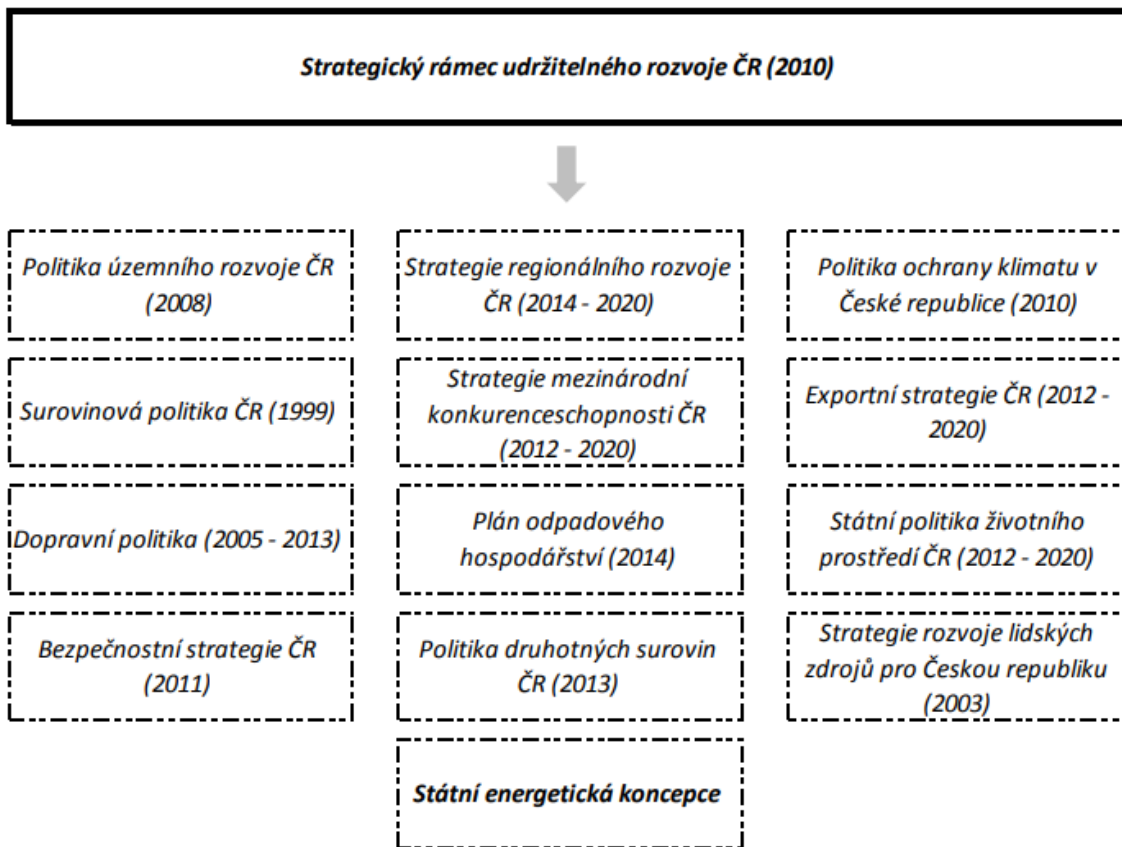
Strategický rámec udržitelného rozvoje ČR (2010)

Politika územního rozvoje ČR (2008)

Surovinová politika ČR (1999)

Dopravní politika (2005 - 2013)

Bezpečnostní strategie ČR (2011)

Strategie regionálního rozvoje ČR (2014 - 2020)

Strategie mezinárodní konkurenceschopnosti ČR (2012 - 2020)

Plán odpadového hospodářství (2014)

Politika druhotných surovin ČR (2013)

Státní energetická koncepce

Politika ochrany klimatu v České republice (2010)

Exportní strategie ČR (2012 - 2020)

Státní politika životního prostředí ČR (2012 - 2020)

Strategie rozvoje lidských zdrojů pro Českou republiku (2003)